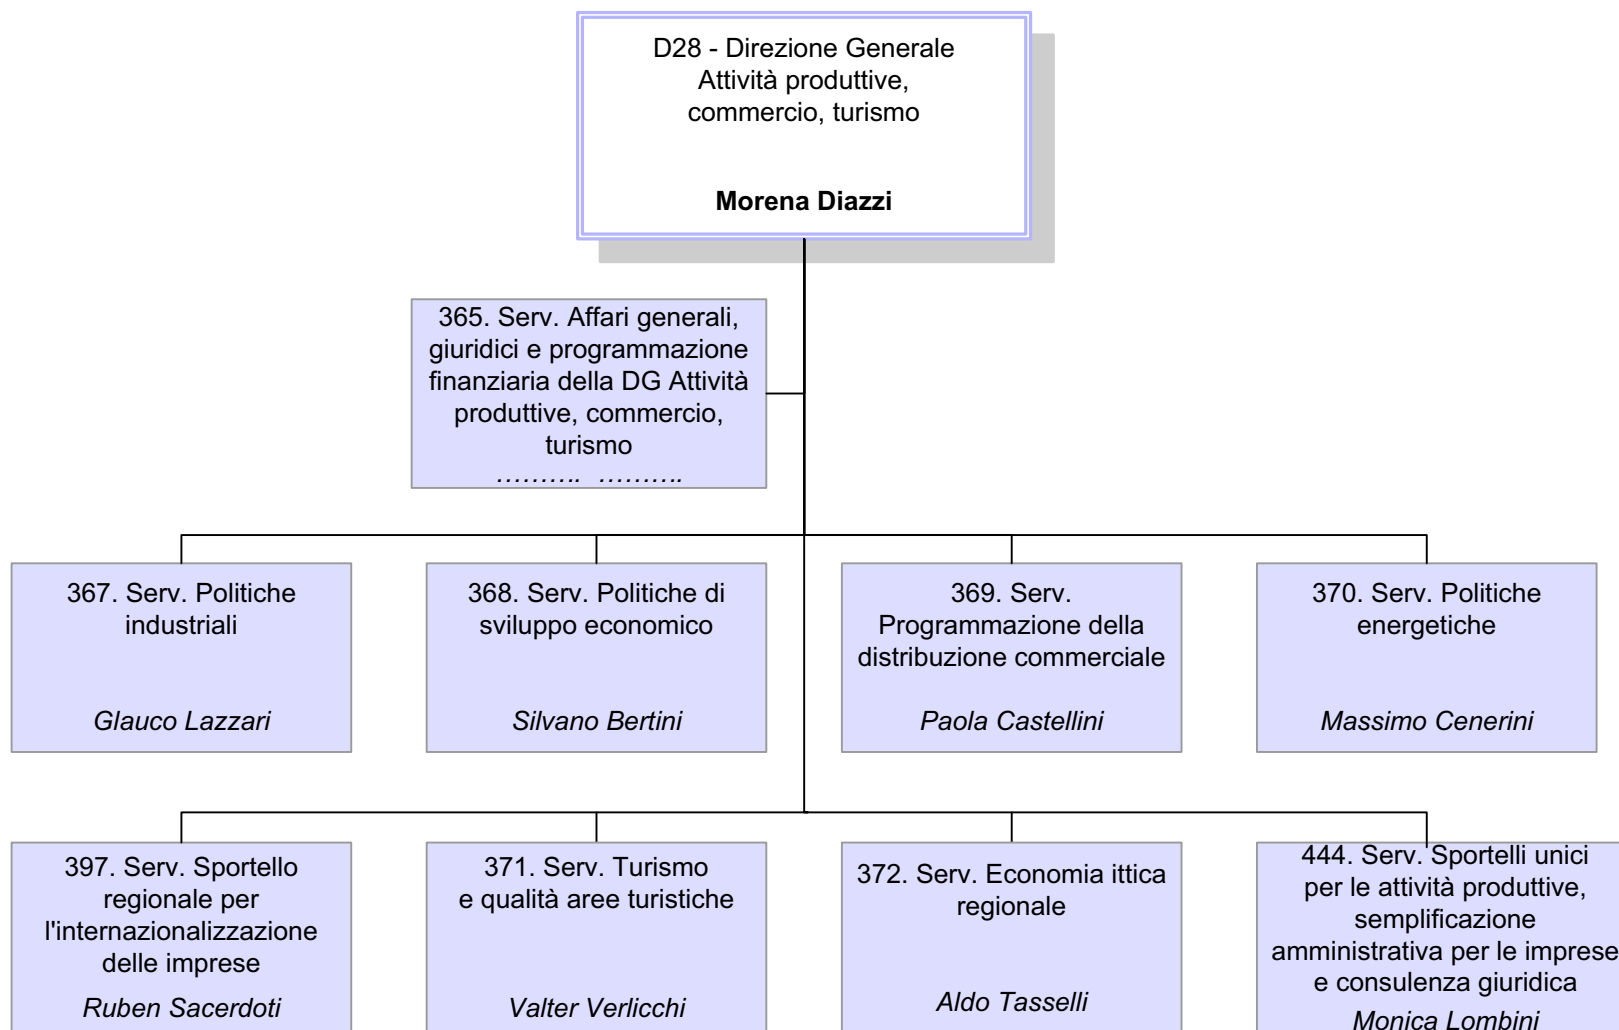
D28 - Direzione Generale
Attività produttive, commercio, turismo

**Morena Diazzi**

365. Serv. Affari generali, giuridici e programmazione finanziaria della DG Attività produttive, commercio, turismo
*………. ……….*

367. Serv. Politiche industriali
*Glauco Lazzari*

368. Serv. Politiche di sviluppo economico
*Silvano Bertini*

369. Serv. Programmazione della distribuzione commerciale
*Paola Castellini*

370. Serv. Politiche energetiche
*Massimo Cenerini*

397. Serv. Sportello regionale per l'internazionalizzazione delle imprese
*Ruben Sacerdoti*

371. Serv. Turismo e qualità aree turistiche
*Valter Verlicchi*

372. Serv. Economia ittica regionale
*Aldo Tasselli*

444. Serv. Sportelli unici per le attività produttive, semplificazione amministrativa per le imprese e consulenza giuridica
*Monica Lombini*